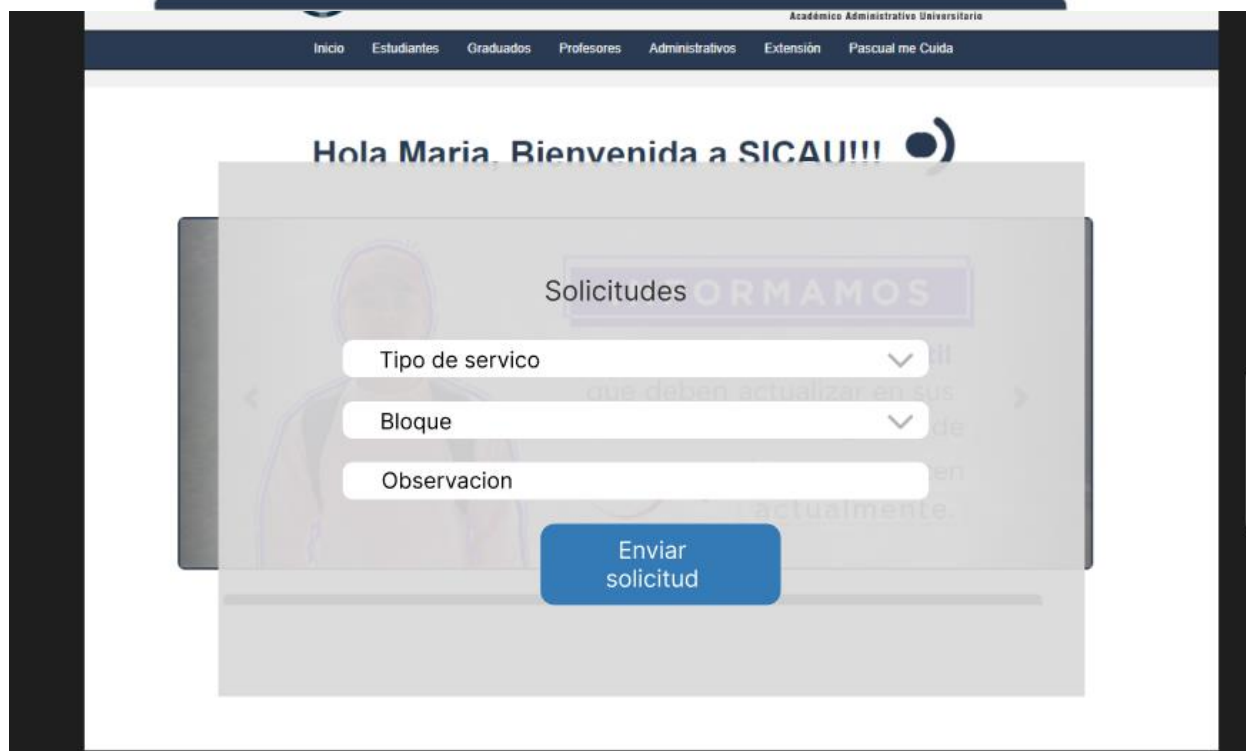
Académico Administrativo Universitario

Inicio Estudiantes Graduados Profesores Administrativos Extensión Pascual me Cuida

Hola Maria, Bienvenida a SICAU!!!

Solicitudes

ORMAMOS

Tipo de servico

que deben actualizar en sus

Bloque

Observacion

actualmente.

Enviar solicitud